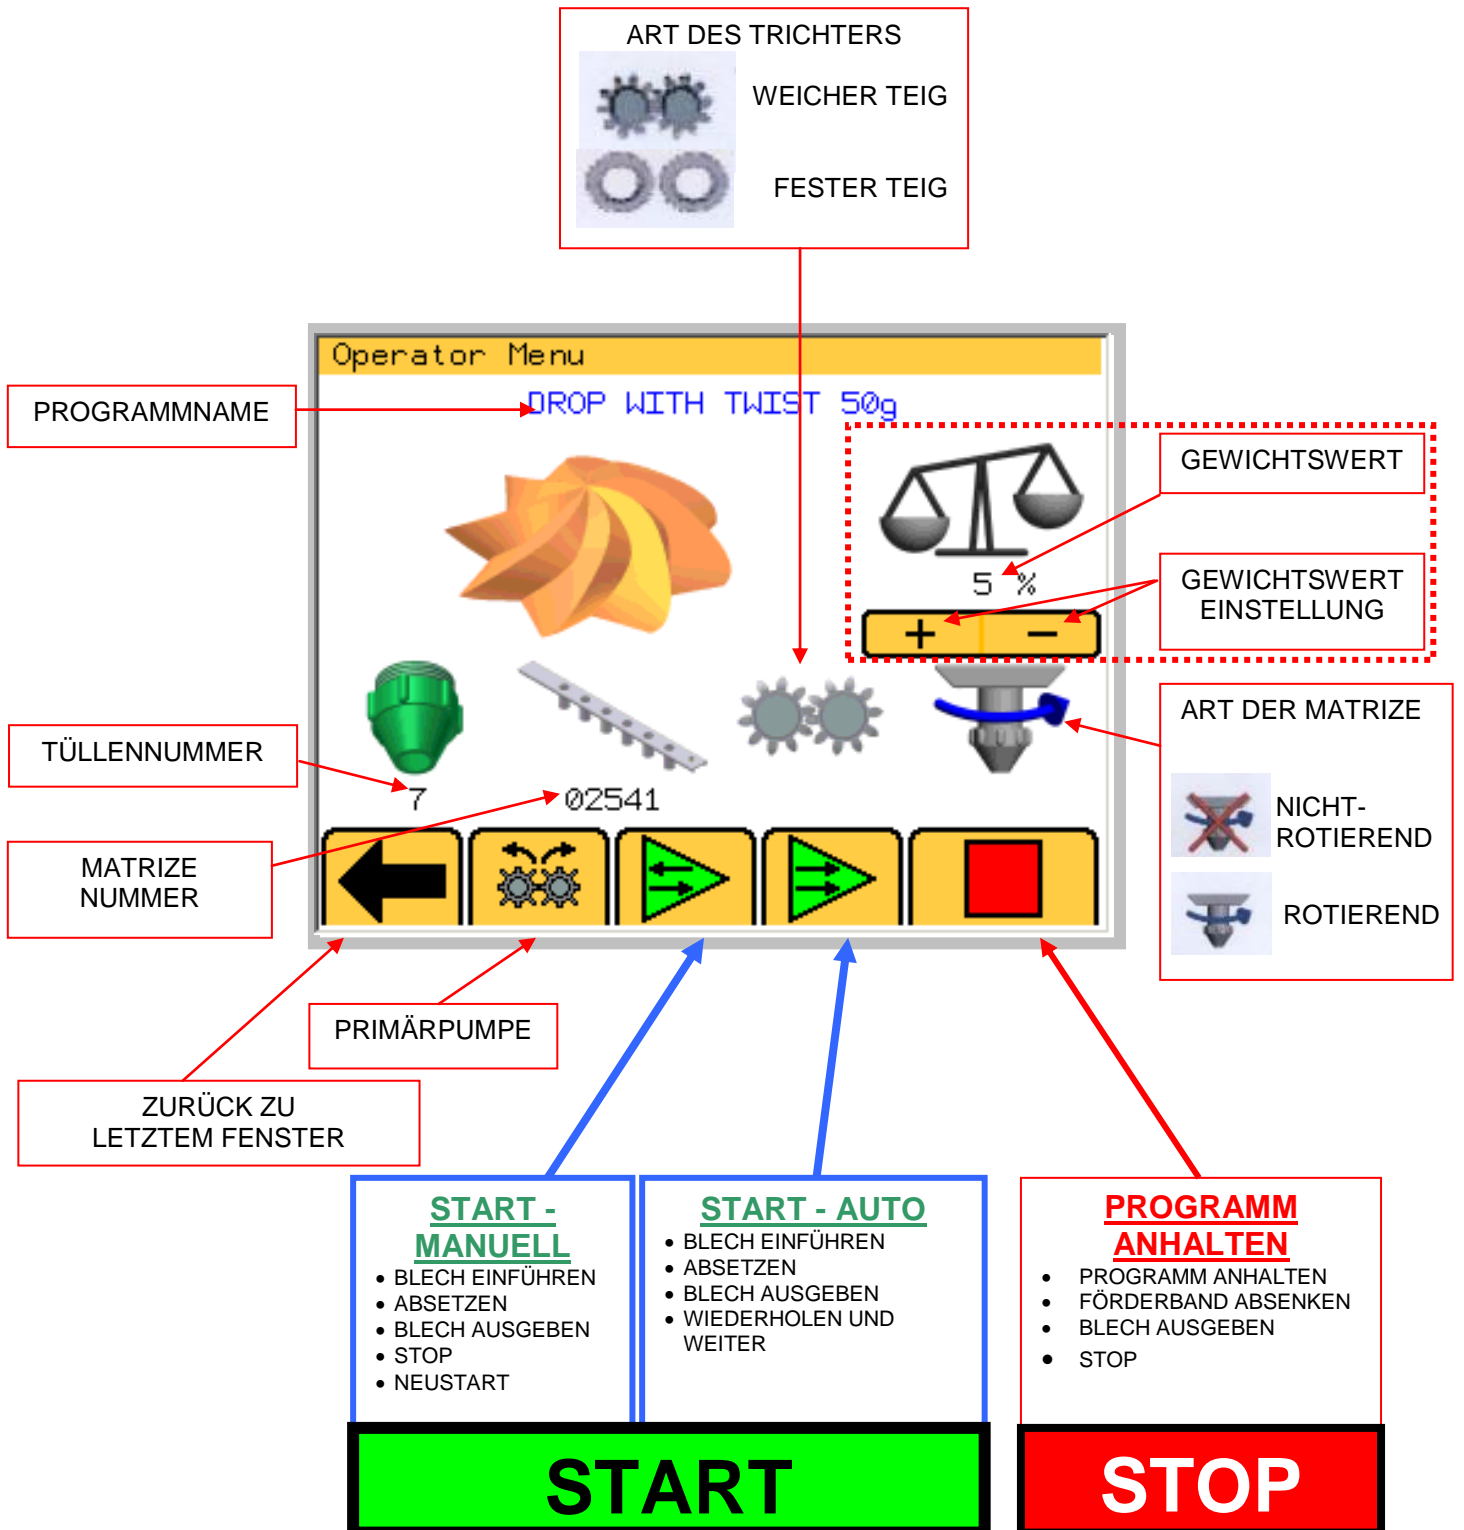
ART DES TRICHTERS

WEICHER TEIG

FESTER TEIG

Operator Menu

PROGRAMMNAME

DROP WITH TWIST 50g

GEWICHTSWERT

5 %

GEWICHTSWERT EINSTELLUNG

+ −

ART DER MATRIZE

NICHT-ROTIEREND

ROTIEREND

TÜLLENNUMMER

7

02541

MATRIZE NUMMER

PRIMÄRPUMPE

ZURÜCK ZU LETZTEM FENSTER

START - MANUELL
• BLECH EINFÜHREN
• ABSETZEN
• BLECH AUSGEBEN
• STOP
• NEUSTART

START - AUTO
• BLECH EINFÜHREN
• ABSETZEN
• BLECH AUSGEBEN
• WIEDERHOLEN UND WEITER

PROGRAMM ANHALTEN
• PROGRAMM ANHALTEN
• FÖRDERBAND ABSENKEN
• BLECH AUSGEBEN
• STOP

START

STOP